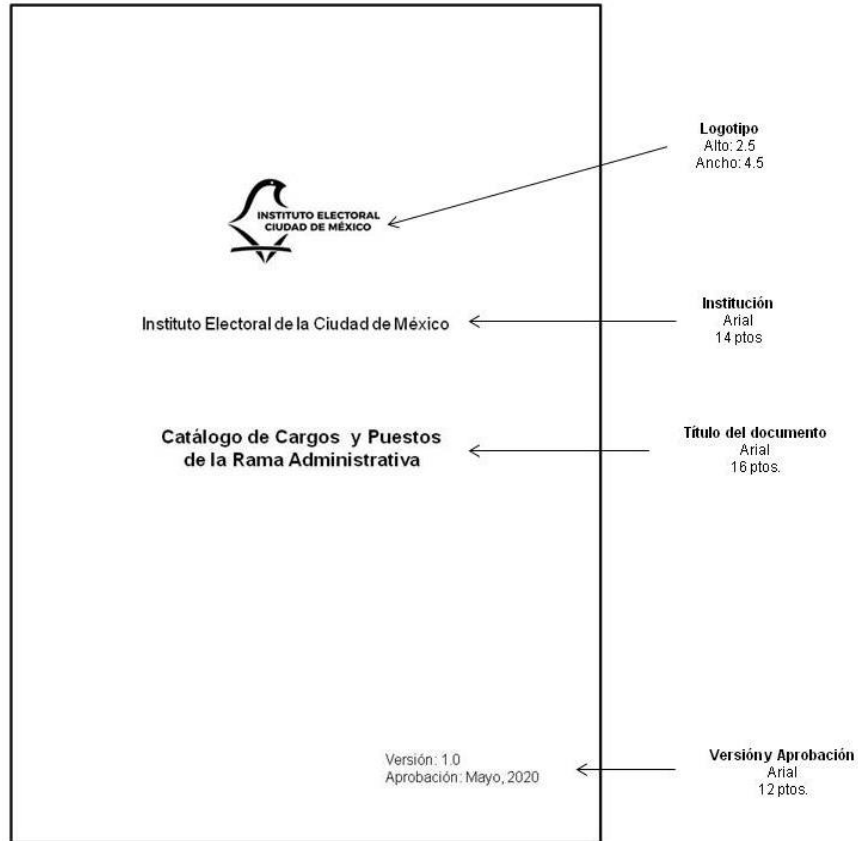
INSTITUTO ELECTORAL
CIUDAD DE MÉXICO

Logotipo
Alto: 2.5
Ancho: 4.5

Instituto Electoral de la Ciudad de México

Institución
Arial
14 ptos

Catálogo de Cargos y Puestos de la Rama Administrativa

Título del documento
Arial
16 ptos.

Versión: 1.0
Aprobación: Mayo, 2020

Versión y Aprobación
Arial
12 ptos.